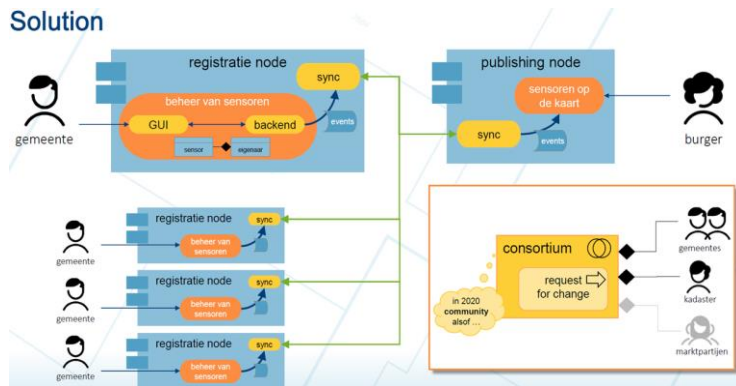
Solution

registratie node

sync

beheer van sensoren

GUI

backend

events

sensor

eigenaar

gemeente

publishing node

sensoren op de kaart

sync

events

burger

registratie node

sync

beheer van sensoren

gemeente

registratie node

sync

beheer van sensoren

gemeente

registratie node

sync

beheer van sensoren

gemeente

consortium

request for change

in 2020 community alsof ...

gemeentes

kadaster

marktpartijen